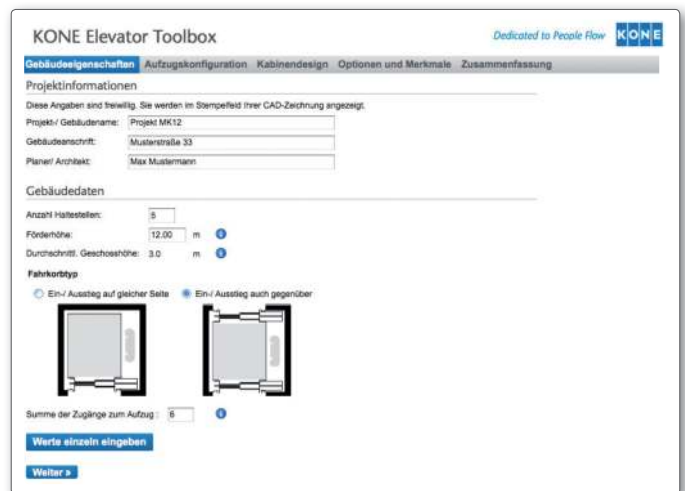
KONE Elevator Toolbox

Dedicated to People Flow

KONE

Gebäudeeigenschaften Aufzugskonfiguration Kabinendesign Optionen und Merkmale Zusammenfassung

Projektinformationen

Diese Angaben sind freiwillig. Sie werden im Stempelfeld Ihrer CAD-Zeichnung angezeigt.

Projekt-/ Gebäudename: Projekt MK12

Gebäudeanschrift: Musterstraße 33

Planer/ Architekt: Max Mustermann

Gebäudedaten

Anzahl Haltestellen: 5

Förderhöhe: 12.00 m

Durchschnittl. Geschosshöhe: 3.0 m

Fahrkorbtyp

Ein-/ Ausstieg auf gleicher Seite

Ein-/ Ausstieg auch gegenüber

Summe der Zugänge zum Aufzug : 6

Werte einzeln eingeben

Weiter »